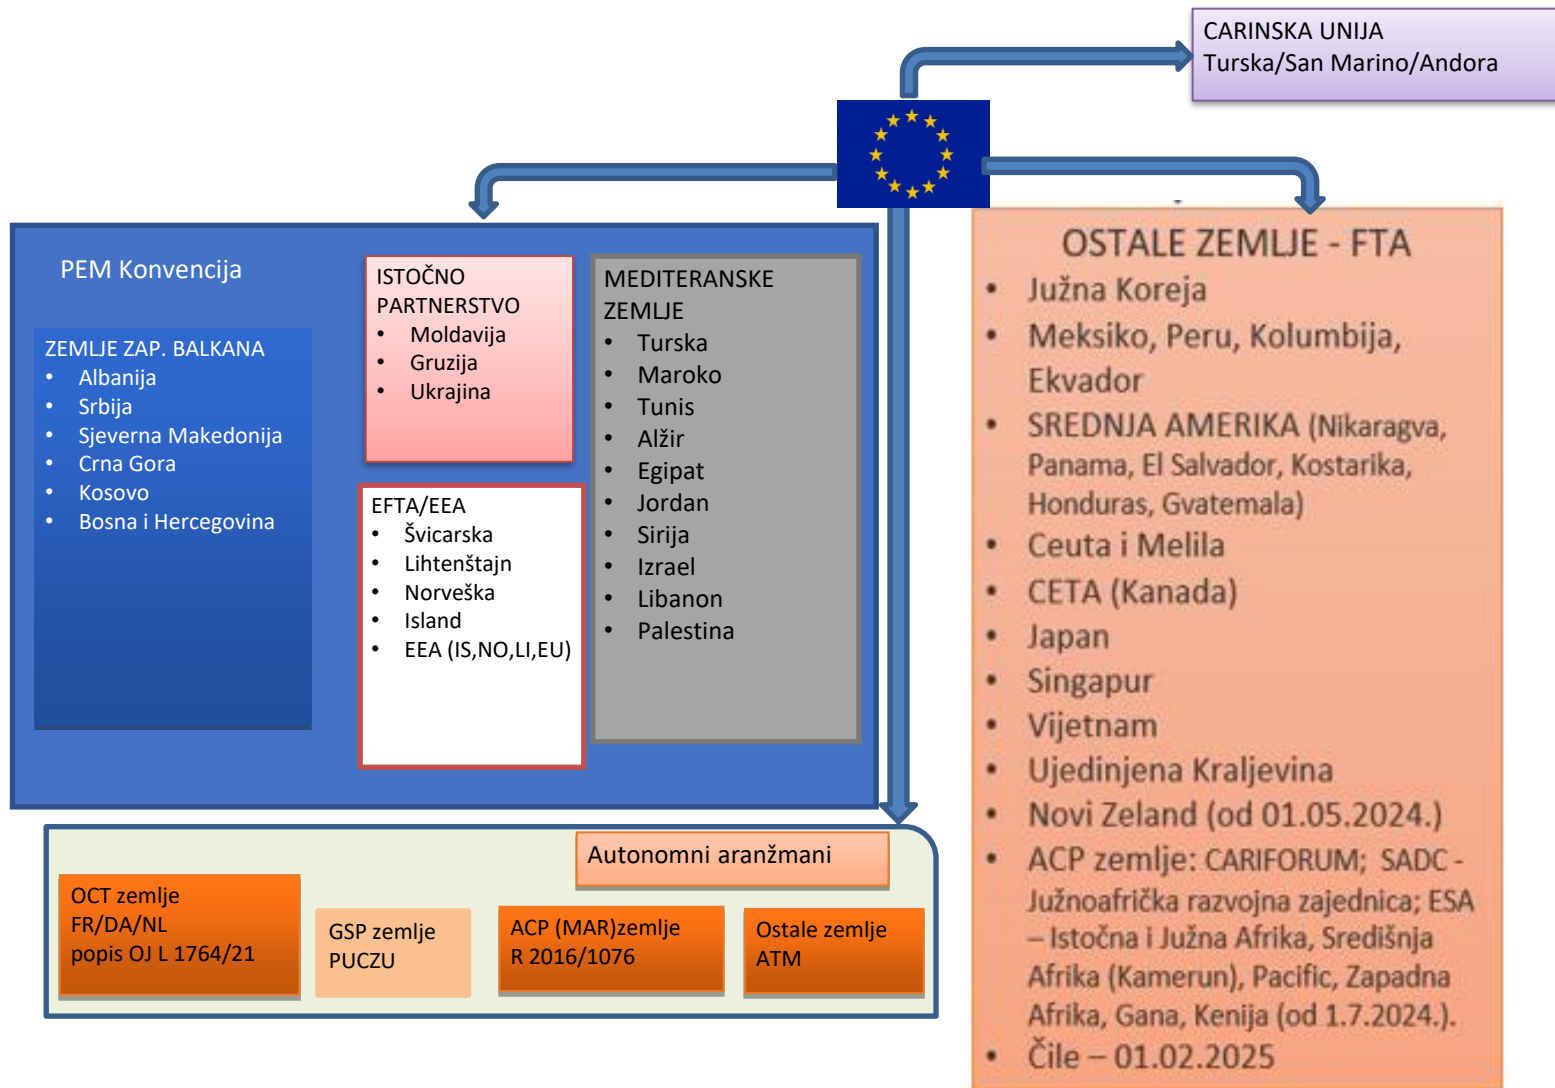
CARINSKA UNIJA
Turska/San Marino/Andora

PEM Konvencija

ZEMLJE ZAP. BALKANA
- Albanija
- Srbija
- Sjeverna Makedonija
- Crna Gora
- Kosovo
- Bosna i Hercegovina

ISTOČNO PARTNERSTVO
- Moldavija
- Gruzija
- Ukrajina

EFTA/EEA
- Švicarska
- Lihtenštajn
- Norveška
- Island
- EEA (IS,NO,LI,EU)

MEDITERANSKE ZEMLJE
- Turska
- Maroko
- Tunis
- Alžir
- Egipat
- Jordan
- Sirija
- Izrael
- Libanon
- Palestina

OSTALE ZEMLJE - FTA
- Južna Koreja
- Meksiko, Peru, Kolumbija, Ekvador
- SREDNJA AMERIKA (Nikaragva, Panama, El Salvador, Kostarika, Honduras, Gvatemala)
- Ceuta i Melila
- CETA (Kanada)
- Japan
- Singapur
- Vijetnam
- Ujedinjena Kraljevina
- Novi Zeland (od 01.05.2024.)
- ACP zemlje: CARIFORUM; SADC - Južnoafrička razvojna zajednica; ESA – Istočna i Južna Afrika, Središnja Afrika (Kamerun), Pacific, Zapadna Afrika, Gana, Kenija (od 1.7.2024.).
- Čile – 01.02.2025

Autonomni aranžmani

OCT zemlje
FR/DA/NL
popis OJ L 1764/21

GSP zemlje
PUCZU

ACP (MAR)zemlje
R 2016/1076

Ostale zemlje
ATM